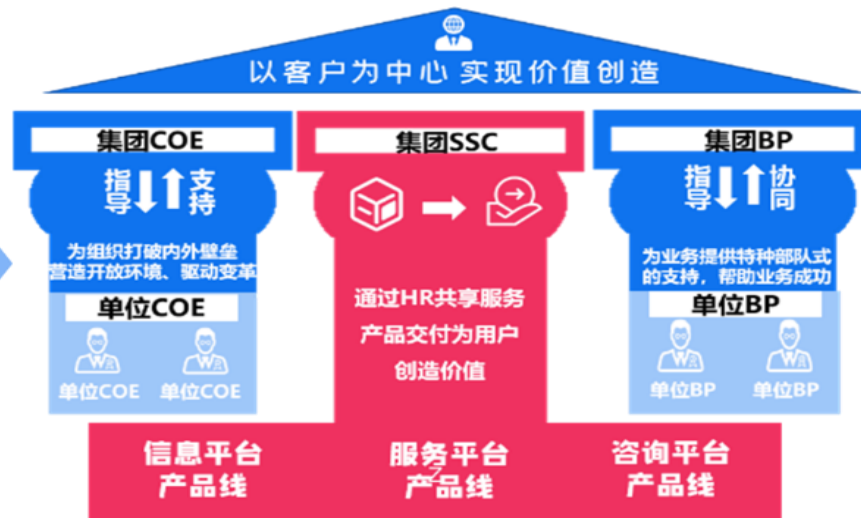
以客户为中心 实现价值创造

集团COE

指导 支持

为组织打破内外壁垒
营造开放环境、驱动变革

单位COE

单位COE 单位COE

集团SSC

通过HR共享服务
产品交付为用户
创造价值

集团BP

指导 协同

为业务提供特种部队式
的支持，帮助业务成功

单位BP

单位BP 单位BP

信息平台
产品线

服务平台
产品线

咨询平台
产品线